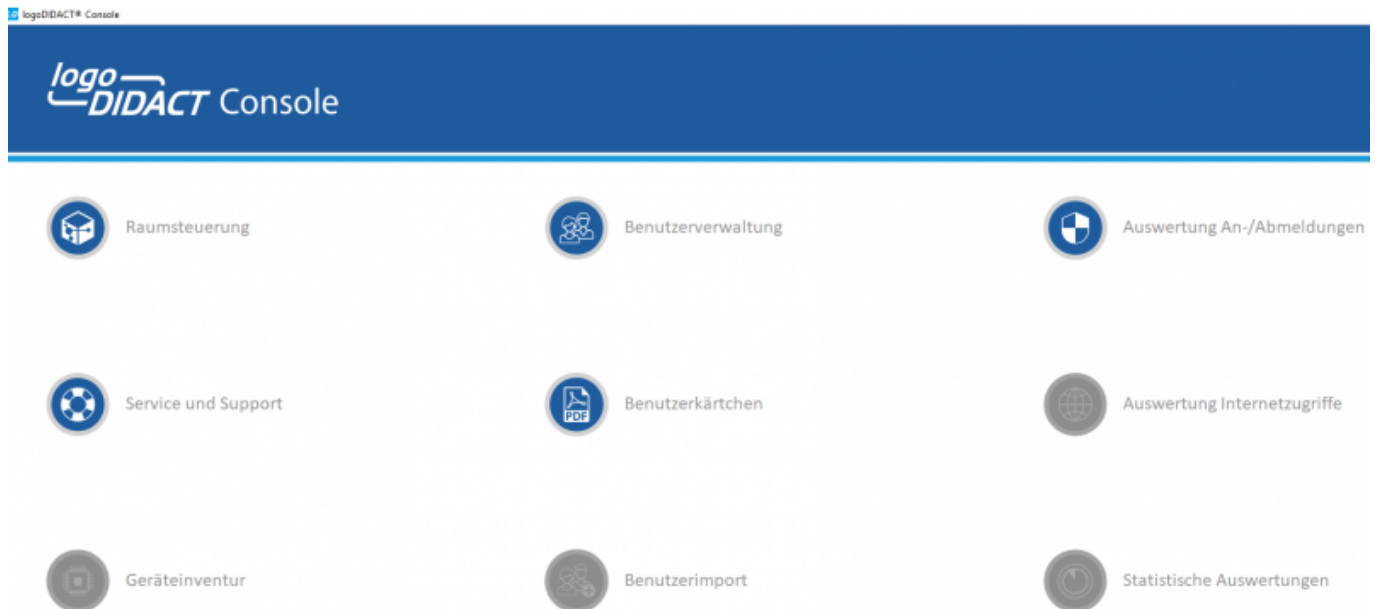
logoDIDACT® Console

logo DIDACT Console

Raumsteuerung

Benutzerverwaltung

Auswertung An-/Abmeldungen

Service und Support

PDF

Benutzerkärtchen

Auswertung Internetzugriffe

Geräteinventur

Benutzerimport

Statistische Auswertungen